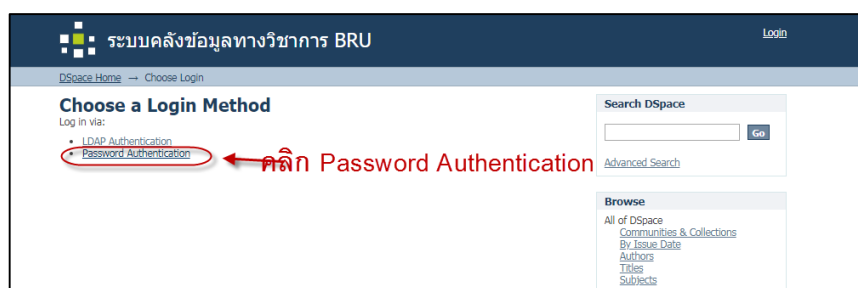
ระบบคลังข้อมูลทางวิชาการ BRU

Login

DSpace Home → Choose Login

Choose a Login Method

Log in via:

- LDAP Authentication
- Password Authentication

คลิก Password Authentication

Search DSpace

Go

Advanced Search

Browse

All of DSpace

Communities & Collections
By Issue Date
Authors
Titles
Subjects